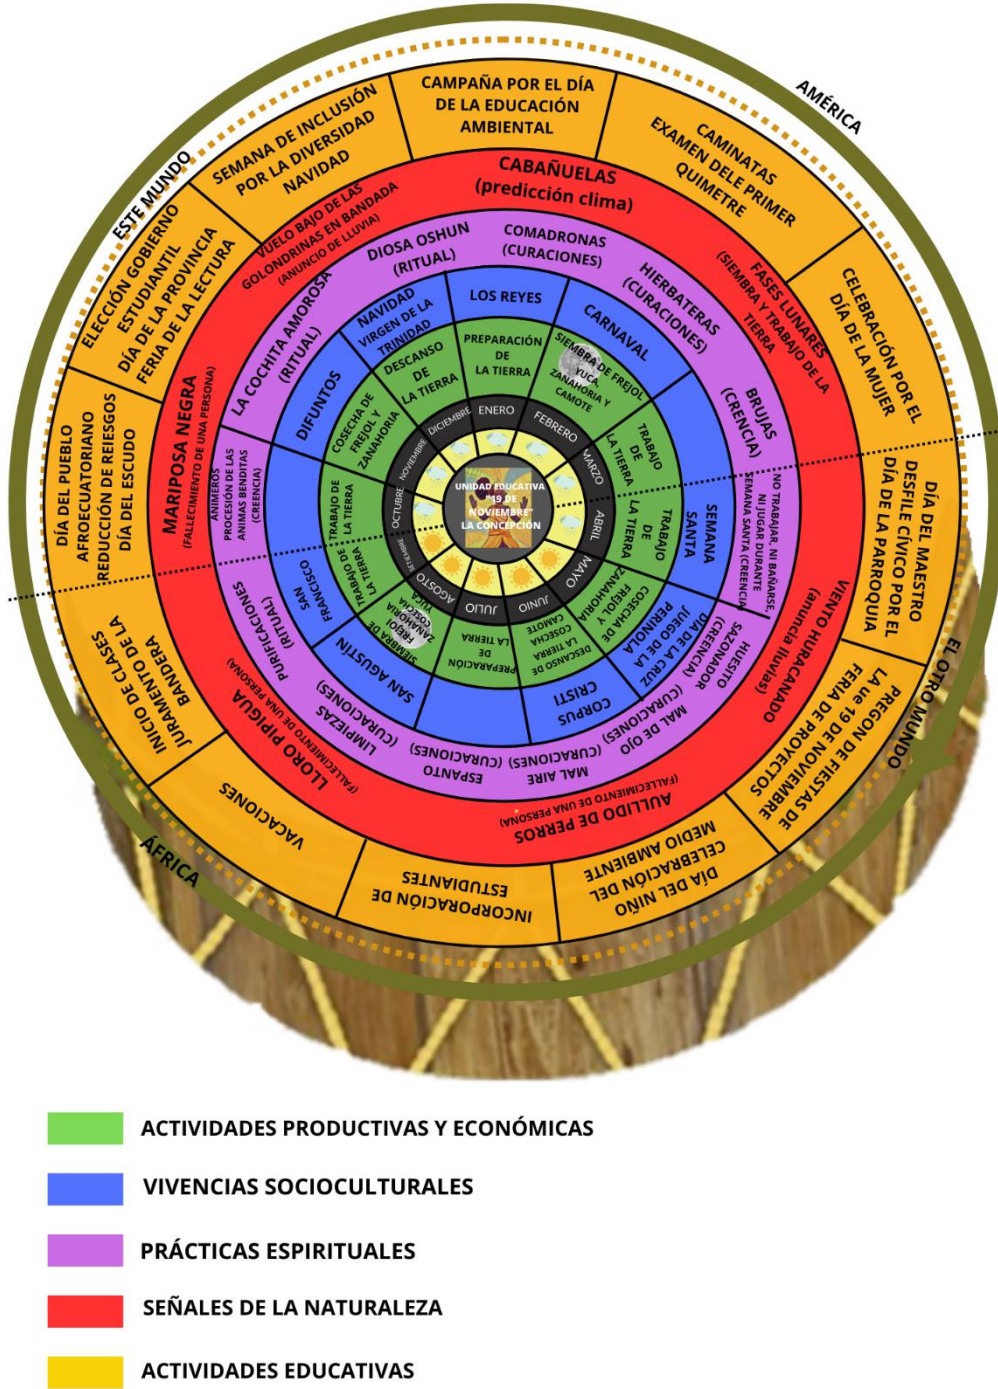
ESTE MUNDO
AMÉRICA
EL OTRO MUNDO
ÁFRICA

CAMPAÑA POR EL DÍA DE LA EDUCACIÓN AMBIENTAL
CAMINATAS EXAMEN DELE PRIMER QUIMETRE
CELEBRACIÓN POR EL DÍA DE LA MUJER
DÍA DEL MAESTRO DESFILE CÍVICO POR EL DÍA DE LA PARROQUIA
PREGÓN DE FIESTAS DE LA ue 19 DE NOVIEMBRE FERIA DE PROYECTOS
DÍA DEL NIÑO CELEBRACIÓN DEL MEDIO AMBIENTE
INCORPORACIÓN DE ESTUDIANTES
VACACIONES
INICIO DE CLASES JURAMENTO DE LA BANDERA
DÍA DEL PUEBLO AFROECUATORIANO REDUCCIÓN DE REIESGOS DÍA DEL ESCUDO
ELECCIÓN GOBIERNO ESTUDIANTIL DÍA DE LA PROVINCIA FERIA DE LA LECTURA
SEMANA DE INCLUSIÓN POR LA DIVERSIDAD NAVIDAD

CABAÑUELAS (predicción clima)
FASES LUNARES (SIEMBRA Y TRABAJO DE LA TIERRA
VIENTO HURACANADO (anuncia lluvias)
AULLIDO DE PERROS (FALLECIMIENTO DE UNA PERSONA)
LLORO PIRIGUA (FALLECIMIENTO DE UNA PERSONA)
MARIPOSA NEGRA (FALLECIMIENTO DE UNA PERSONA)
VUELO BAJO DE LAS GOLONDRINAS EN BANDADA (ANUNCIO DE LLUVIA)

COMADRONAS (CURACIONES)
HIERBATERAS (CURACIONES)
BRUJAS (CRENCIA)
NO TRABAJAR, NI BAÑARSE, NI JUGAR DURANTE SEMANA SANTA (CREENCIA)
HUESITO SAZONADOR (CREENCIA)
MAL DE OJO (CURACIONES)
MAL AIRE (CURACIONES)
ESPANTO (CURACIONES)
LIMPIEZAS (CURACIONES)
PURIFICACIONES (RITUAL)
ANIMEROS PROCESIÓN DE LAS ANIMAS BENDITAS (CREENCIA)
LA COCHITA AMOROSA (RITUAL)
DIOSA OSHUN (RITUAL)

LOS REYES
CARNAVAL
SEMANA SANTA
DÍA DE LA CRUZ JUEGO DE PERINOLA
CORPUS CRISTI
SAN AGUSTIN
SAN FRANCISCO
DIFUNTOS
NAVIDAD VIRGEN DE LA TRINIDAD

PREPARACIÓN DE LA TIERRA
SIEMBRA DE FREJOL YUCA ZANAHORIA Y CAMOTE
TRABAJO DE LA TIERRA
TRABAJO DE LA TIERRA
COSECHA DE FREJOL Y ZANAHORIA
DESCANSO DE LA TIERRA COSECHA CAMOTE
PREPARACIÓN DE LA TIERRA
SIEMBRA DE FREJOL ZANAHORIA YUCA
TRABAJO DE LA TIERRA
TRABAJO DE LA TIERRA
COSECHA DE FREJOL Y ZANAHORIA
DESCANSO DE LA TIERRA

ENERO
FEBRERO
MARZO
ABRIL
MAYO
JUNIO
JULIO
AGOSTO
SEPTIEMBRE
OCTUBRE
NOVIEMBRE
DICIEMBRE

UNIDAD EDUCATIVA "19 DE NOVIEMBRE" LA CONCEPCIÓN

ACTIVIDADES PRODUCTIVAS Y ECONÓMICAS
VIVENCIAS SOCIOCULTURALES
PRÁCTICAS ESPIRITUALES
SEÑALES DE LA NATURALEZA
ACTIVIDADES EDUCATIVAS